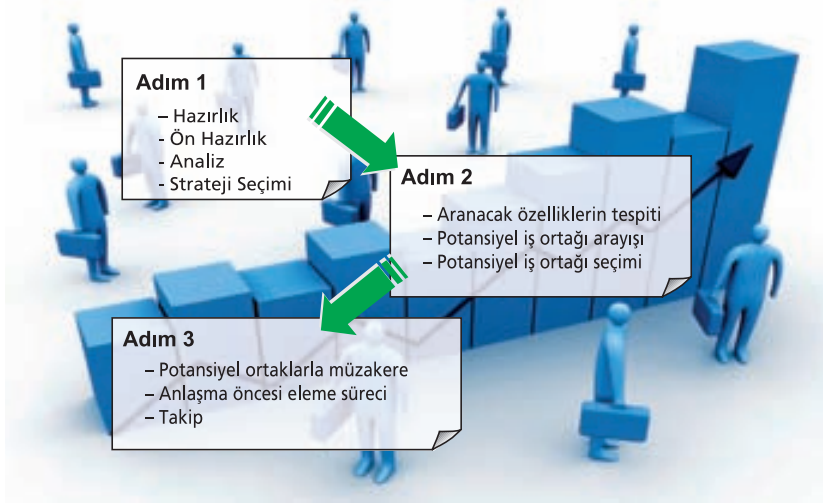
Adım 1

– Hazırlık
- Ön Hazırlık
- Analiz
- Strateji Seçimi

Adım 2

– Aranacak özelliklerin tespiti
– Potansiyel iş ortağı arayışı
– Potansiyel iş ortağı seçimi

Adım 3

– Potansiyel ortaklarla müzakere
– Anlaşma öncesi eleme süreci
– Takip